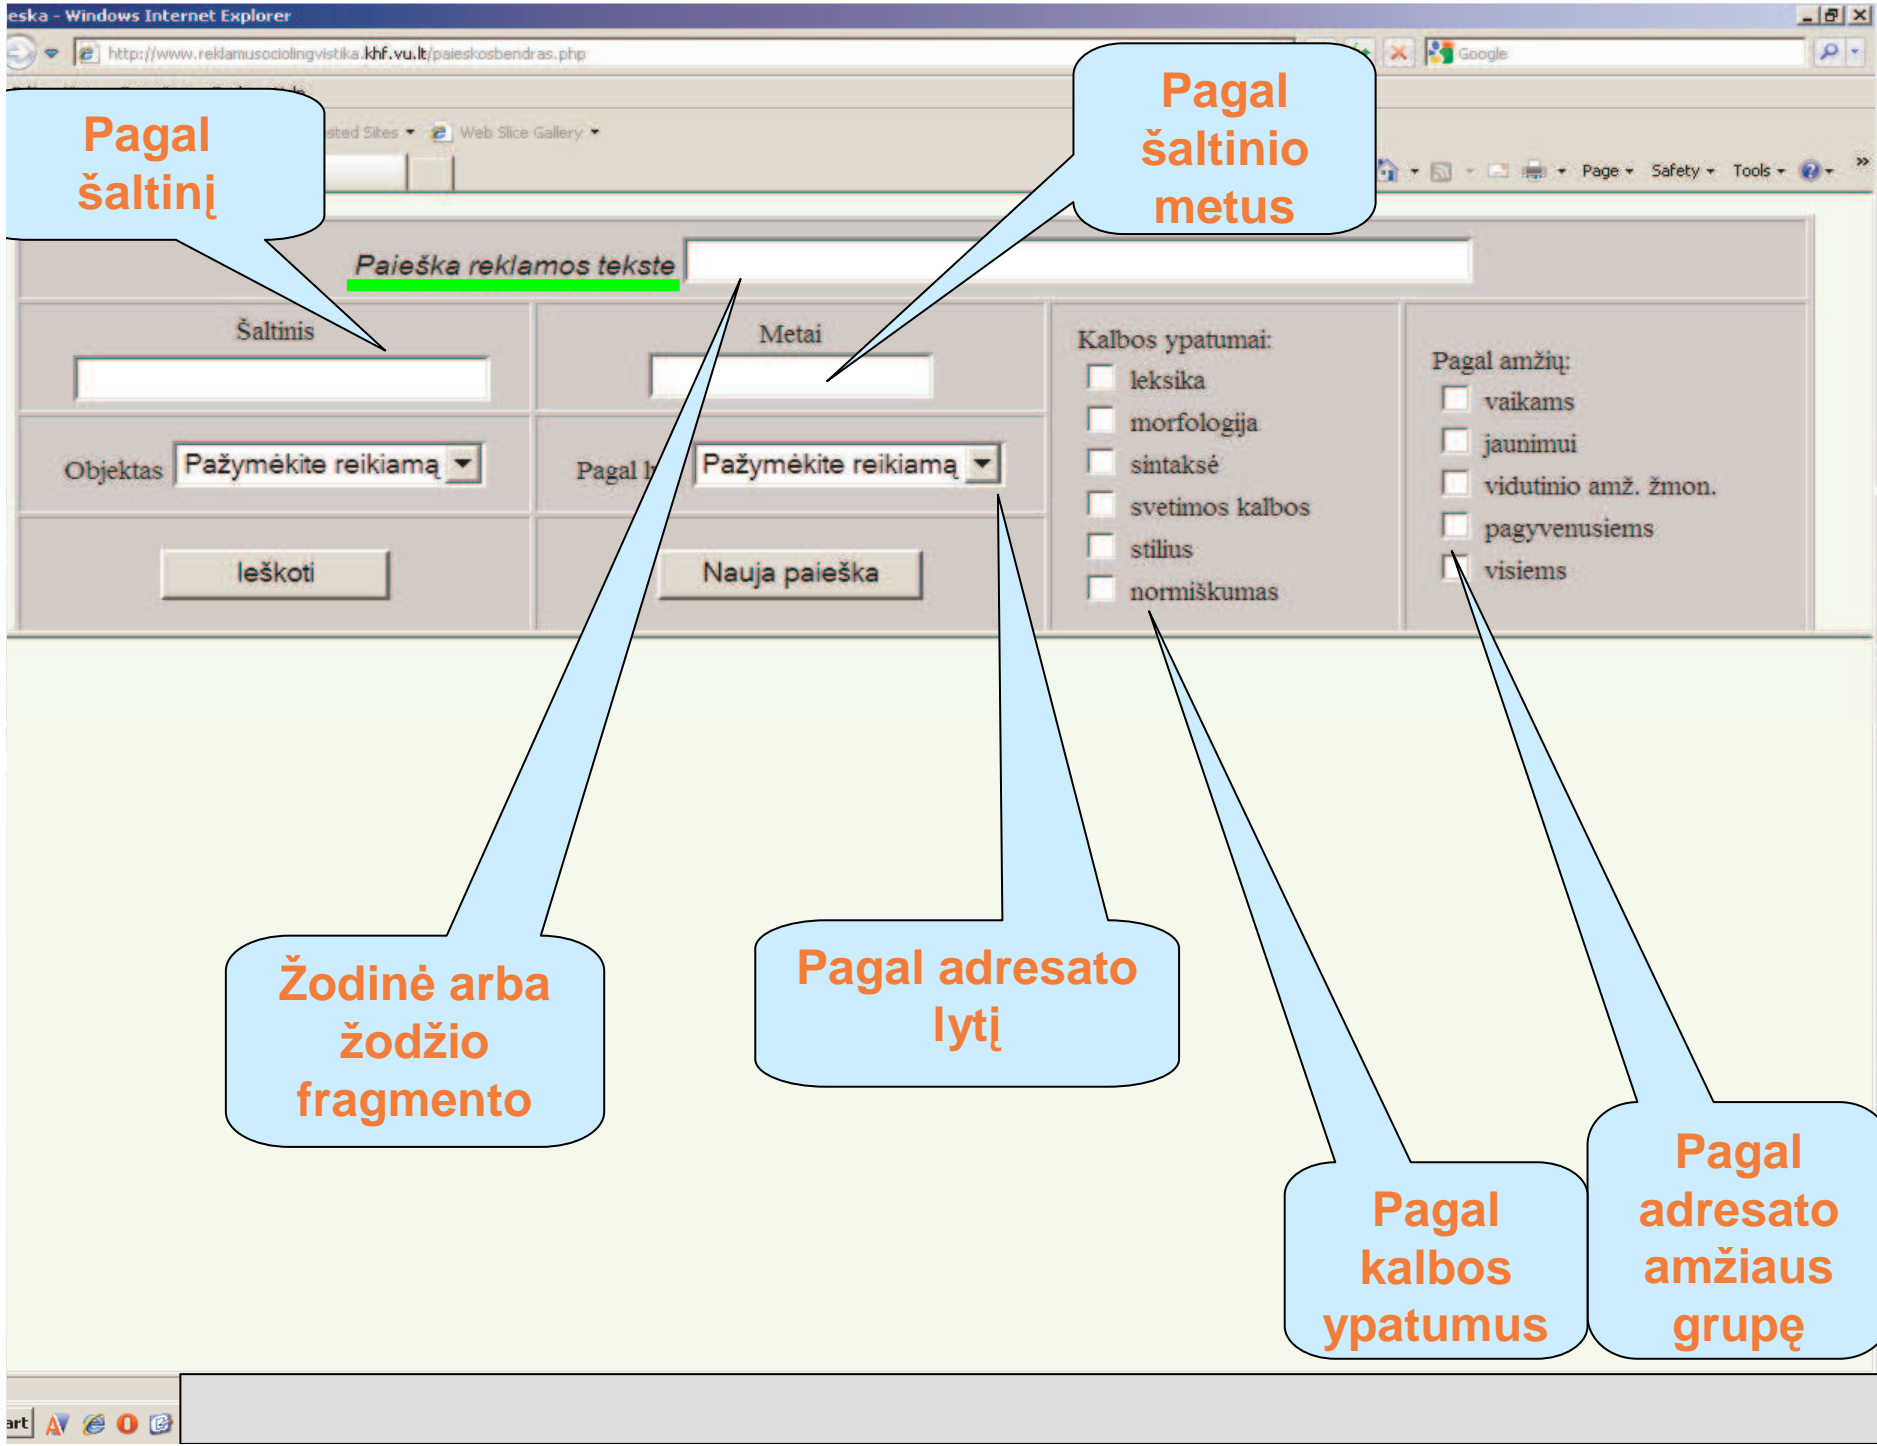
eska - Windows Internet Explorer

http://www.reklamusociolingvistika.khf.vu.lt/paieskosbendras.php

Google

sted Sites ▾ Web Slice Gallery ▾

Page ▾ Safety ▾ Tools ▾

Pagal šaltinį

Pagal šaltinio metus

Paieška reklamos tekste

Šaltinis

Metai

Kalbos ypatumai:
leksika
morfologija
sintaksė
svetimos kalbos
stilius
normiškumas

Pagal amžių:
vaikams
jaunimui
vidutinio amž. žmon.
pagyvenusiems
visiems

Objektas Pažymėkite reikiamą

Pagal l Pažymėkite reikiamą

Ieškoti

Nauja paieška

Žodinė arba žodžio fragmento

Pagal adresato lytį

Pagal kalbos ypatumus

Pagal adresato amžiaus grupę

art